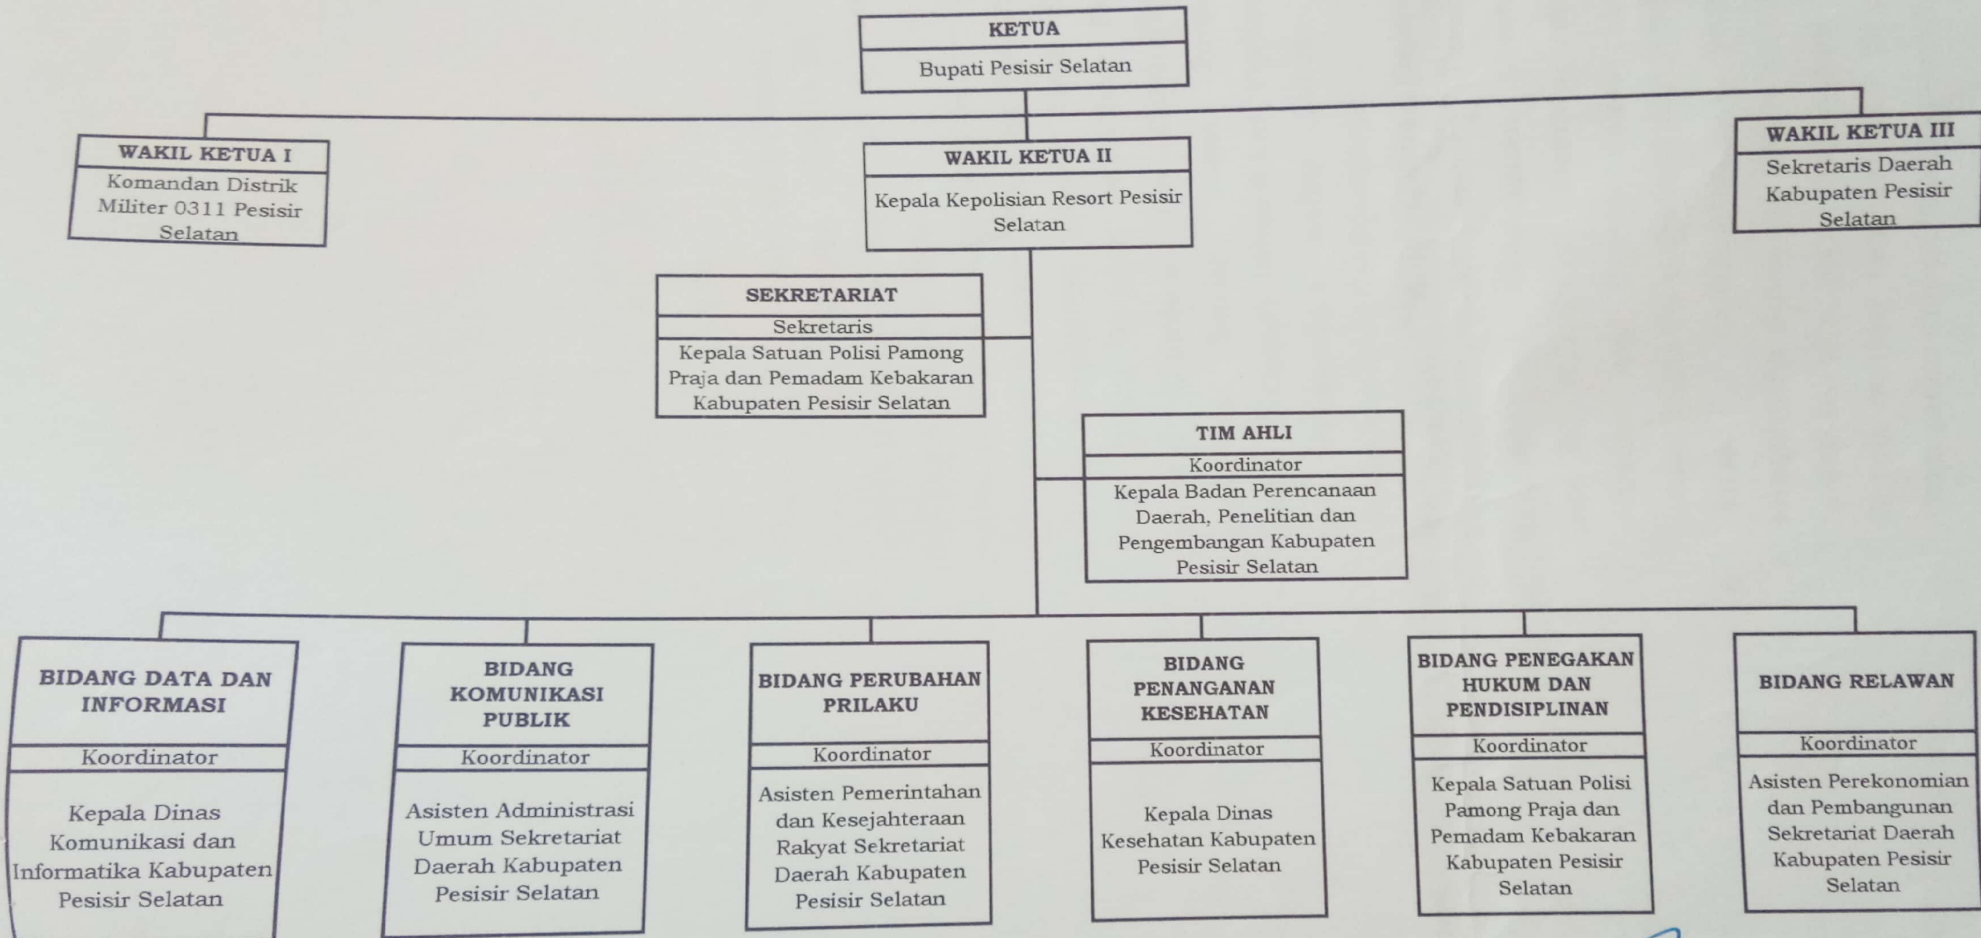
KETUA
Bupati Pesisir Selatan

WAKIL KETUA I
Komandan Distrik Militer 0311 Pesisir Selatan

WAKIL KETUA II
Kepala Kepolisian Resort Pesisir Selatan

WAKIL KETUA III
Sekretaris Daerah Kabupaten Pesisir Selatan

SEKRETARIAT
Sekretaris
Kepala Satuan Polisi Pamong Praja dan Pemadam Kebakaran Kabupaten Pesisir Selatan

TIM AHLI
Koordinator
Kepala Badan Perencanaan Daerah, Penelitian dan Pengembangan Kabupaten Pesisir Selatan

BIDANG DATA DAN INFORMASI
Koordinator
Kepala Dinas Komunikasi dan Informatika Kabupaten Pesisir Selatan

BIDANG KOMUNIKASI PUBLIK
Koordinator
Asisten Administrasi Umum Sekretariat Daerah Kabupaten Pesisir Selatan

BIDANG PERUBAHAN PRILAKU
Koordinator
Asisten Pemerintahan dan Kesejahteraan Rakyat Sekretariat Daerah Kabupaten Pesisir Selatan

BIDANG PENANGANAN KESEHATAN
Koordinator
Kepala Dinas Kesehatan Kabupaten Pesisir Selatan

BIDANG PENEGAKAN HUKUM DAN PENDISIPLINAN
Koordinator
Kepala Satuan Polisi Pamong Praja dan Pemadam Kebakaran Kabupaten Pesisir Selatan

BIDANG RELAWAN
Koordinator
Asisten Perekonomian dan Pembangunan Sekretariat Daerah Kabupaten Pesisir Selatan